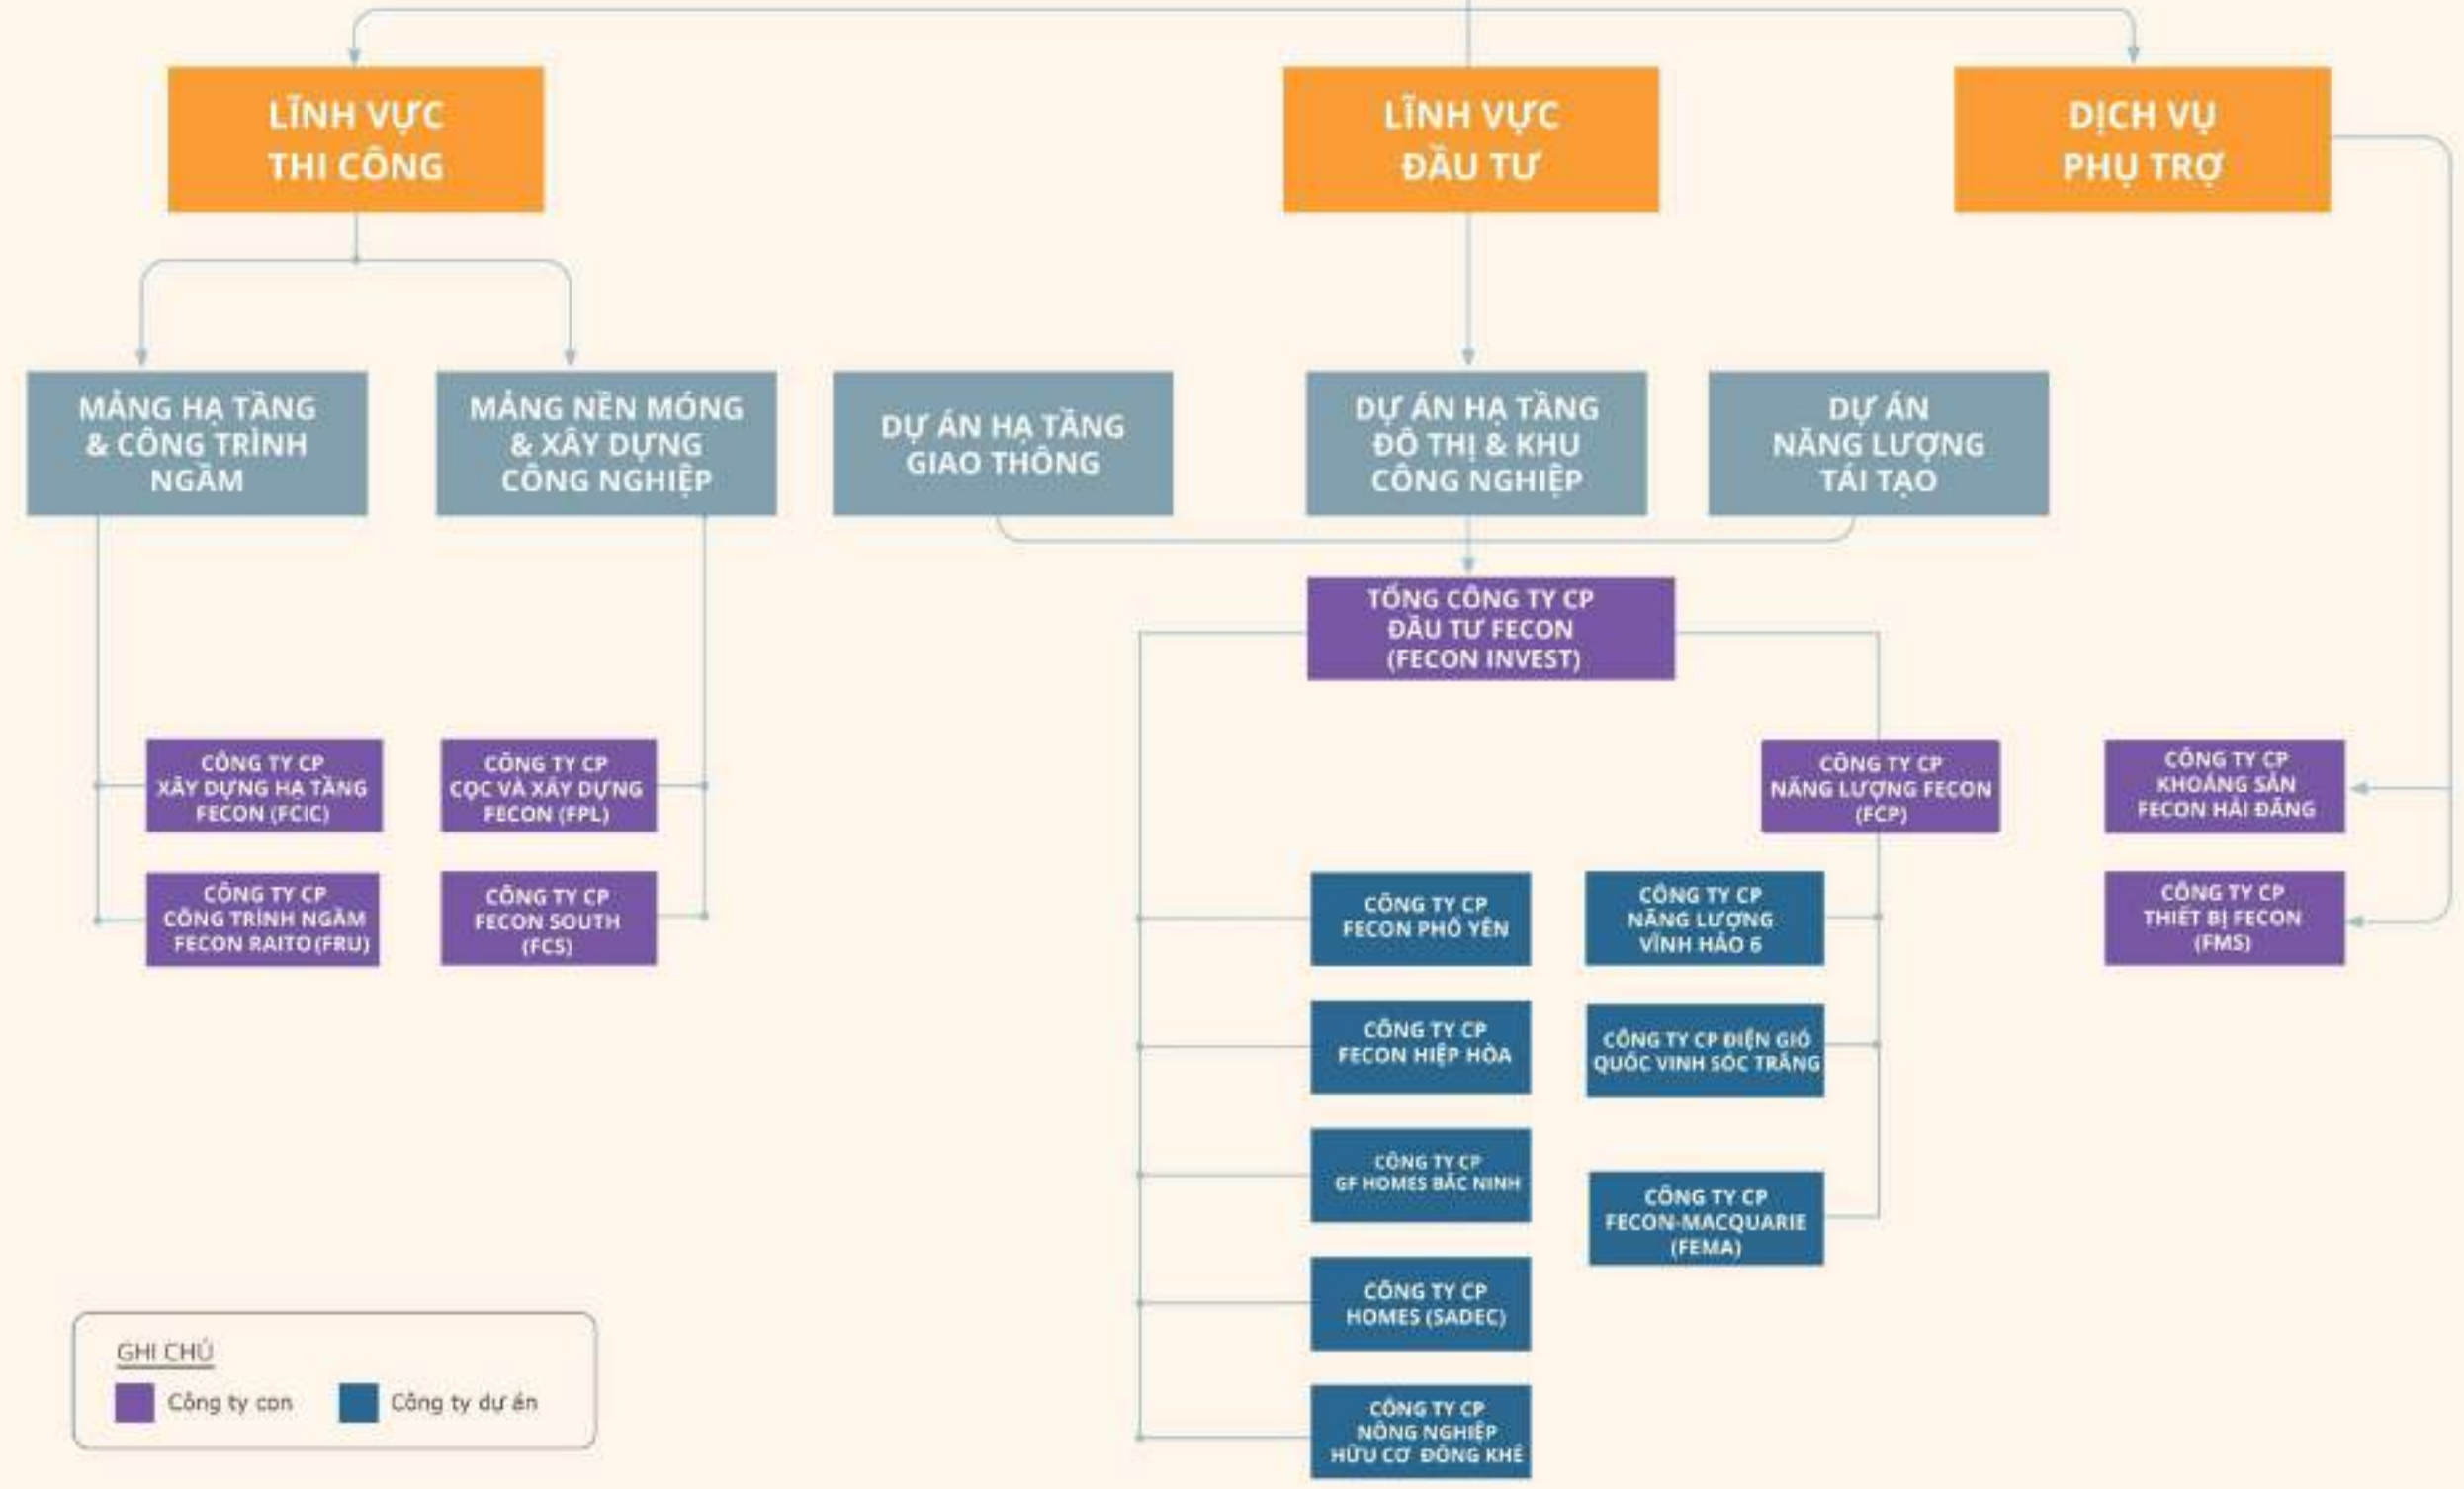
LĨNH VỰC THI CÔNG

LĨNH VỰC ĐẦU TƯ

DỊCH VỤ PHỤ TRỢ

MẢNG HẠ TẦNG & CÔNG TRÌNH NGẦM

MẢNG NỀN MÓNG & XÂY DỰNG CÔNG NGHIỆP

DỰ ÁN HẠ TẦNG GIAO THÔNG

DỰ ÁN HẠ TẦNG ĐÔ THỊ & KHU CÔNG NGHIỆP

DỰ ÁN NĂNG LƯỢNG TÁI TẠO

TỔNG CÔNG TY CP ĐẦU TƯ FECON (FECON INVEST)

CÔNG TY CP XÂY DỰNG HẠ TẦNG FECON (FCIC)

CÔNG TY CP CỌC VÀ XÂY DỰNG FECON (FPL)

CÔNG TY CP NĂNG LƯỢNG FECON (FCP)

CÔNG TY CP KHOÁNG SẢN FECON HẢI ĐĂNG

CÔNG TY CP CÔNG TRÌNH NGẦM FECON RAITO (FRU)

CÔNG TY CP FECON SOUTH (FCS)

CÔNG TY CP FECON PHỐ YÊN

CÔNG TY CP NĂNG LƯỢNG VĨNH HẢO 6

CÔNG TY CP THIẾT BỊ FECON (FMS)

CÔNG TY CP FECON HIỆP HÒA

CÔNG TY CP ĐIỆN GIÓ QUỐC VINH SÓC TRĂNG

CÔNG TY CP GF HOMES BẮC NINH

CÔNG TY CP FECON-MACQUARIE (FEMA)

CÔNG TY CP HOMES (SADEC)

CÔNG TY CP NÔNG NGHIỆP HỮU CƠ ĐÔNG KHÊ

GHI CHÚ
Công ty con
Công ty dự án